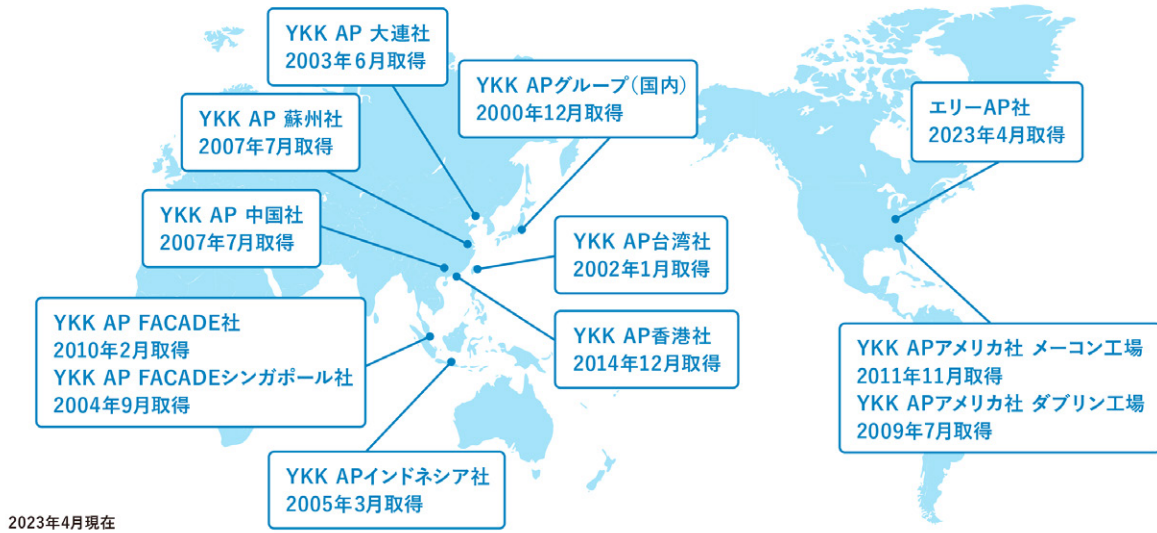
YKK AP 大連社
2003年6月取得

YKK AP 蘇州社
2007年7月取得

YKK APグループ(国内)
2000年12月取得

エリーAP社
2023年4月取得

YKK AP 中国社
2007年7月取得

YKK AP台湾社
2002年1月取得

YKK AP FACADE社
2010年2月取得
YKK AP FACADEシンガポール社
2004年9月取得

YKK AP香港社
2014年12月取得

YKK APアメリカ社 メーコン工場
2011年11月取得
YKK APアメリカ社 ダブリン工場
2009年7月取得

YKK APインドネシア社
2005年3月取得

2023年4月現在